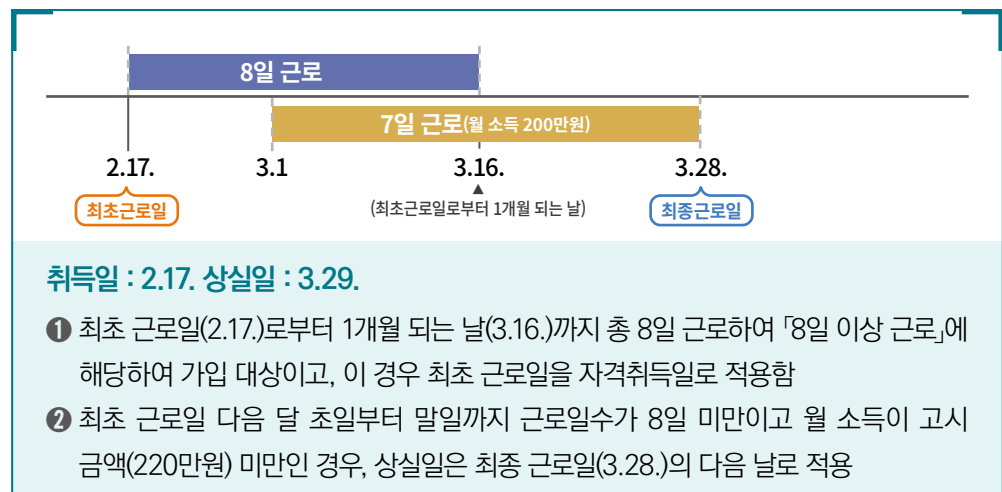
8일 근로

7일 근로(월 소득 200만원)

2.17. 3.1 3.16. 3.28.

최초근로일

(최초근로일로부터 1개월 되는 날)

최종근로일

취득일 : 2.17. 상실일 : 3.29.

❶ 최초 근로일(2.17.)로부터 1개월 되는 날(3.16.)까지 총 8일 근로하여 「8일 이상 근로」에 해당하여 가입 대상이고, 이 경우 최초 근로일을 자격취득일로 적용함

❷ 최초 근로일 다음 달 초일부터 말일까지 근로일수가 8일 미만이고 월 소득이 고시 금액(220만원) 미만인 경우, 상실일은 최종 근로일(3.28.)의 다음 날로 적용